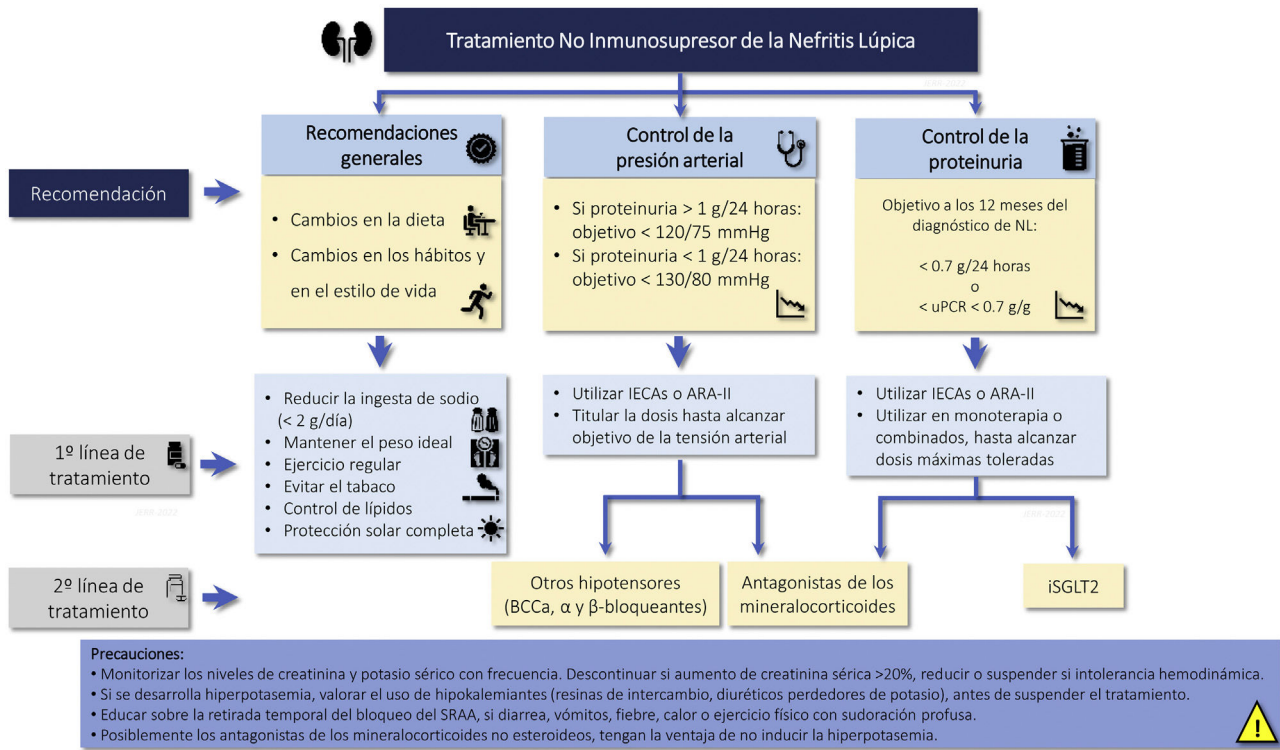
Tratamiento No Inmunosupresor de la Nefritis Lúpica

Recomendaciones generales

Control de la presión arterial

Control de la proteinuria

Recomendación

• Cambios en la dieta
• Cambios en los hábitos y en el estilo de vida

• Si proteinuria > 1 g/24 horas: objetivo < 120/75 mmHg
• Si proteinuria < 1 g/24 horas: objetivo < 130/80 mmHg

Objetivo a los 12 meses del diagnóstico de NL:

< 0.7 g/24 horas
o
< uPCR < 0.7 g/g

1º línea de tratamiento

• Reducir la ingesta de sodio (< 2 g/día)
• Mantener el peso ideal
• Ejercicio regular
• Evitar el tabaco
• Control de lípidos
• Protección solar completa

• Utilizar IECAs o ARA-II
• Titular la dosis hasta alcanzar objetivo de la tensión arterial

• Utilizar IECAs o ARA-II
• Utilizar en monoterapia o combinados, hasta alcanzar dosis máximas toleradas

2º línea de tratamiento

Otros hipotensores (BCCa, α y β-bloqueantes)

Antagonistas de los mineralocorticoides

iSGLT2

Precauciones:
• Monitorizar los niveles de creatinina y potasio sérico con frecuencia. Descontinuar si aumento de creatinina sérica >20%, reducir o suspender si intolerancia hemodinámica.
• Si se desarrolla hiperpotasemia, valorar el uso de hipokalemiantes (resinas de intercambio, diuréticos perdedores de potasio), antes de suspender el tratamiento.
• Educar sobre la retirada temporal del bloqueo del SRAA, si diarrea, vómitos, fiebre, calor o ejercicio físico con sudoración profusa.
• Posiblemente los antagonistas de los mineralocorticoides no esteroideos, tengan la ventaja de no inducir la hiperpotasemia.